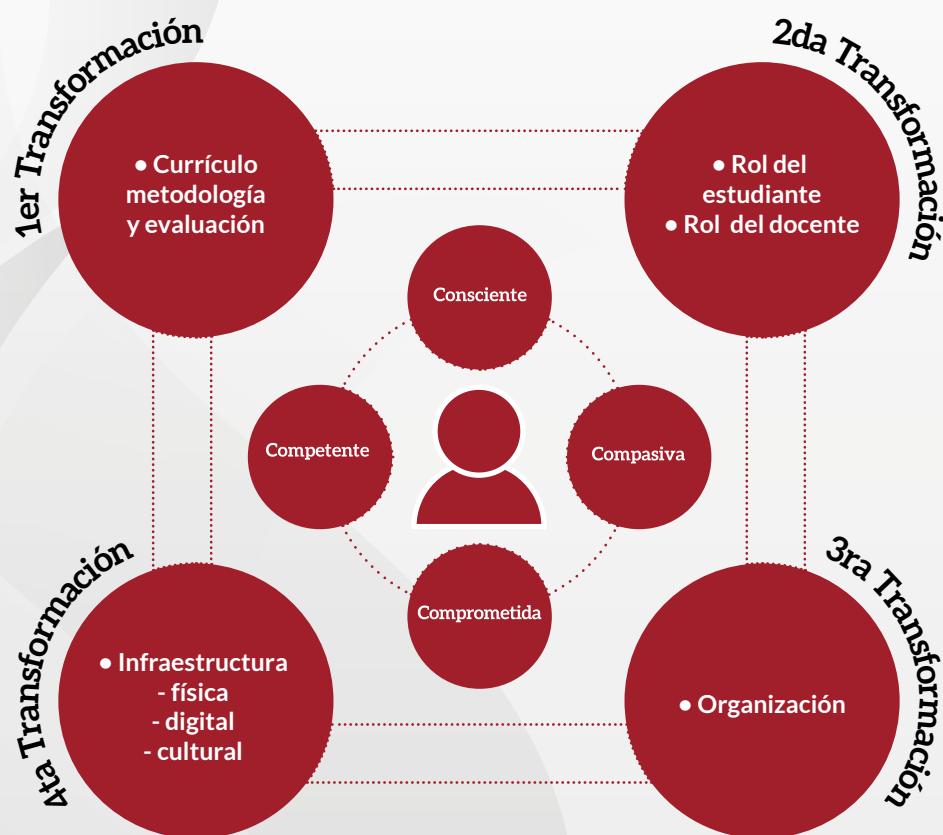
1er Transformación

• Currículo metodología y evaluación

2da Transformación

• Rol del estudiante
• Rol del docente

Consciente

Competente

Compasiva

Comprometida

4ta Transformación

• Infraestructura
- física
- digital
- cultural

3ra Transformación

• Organización